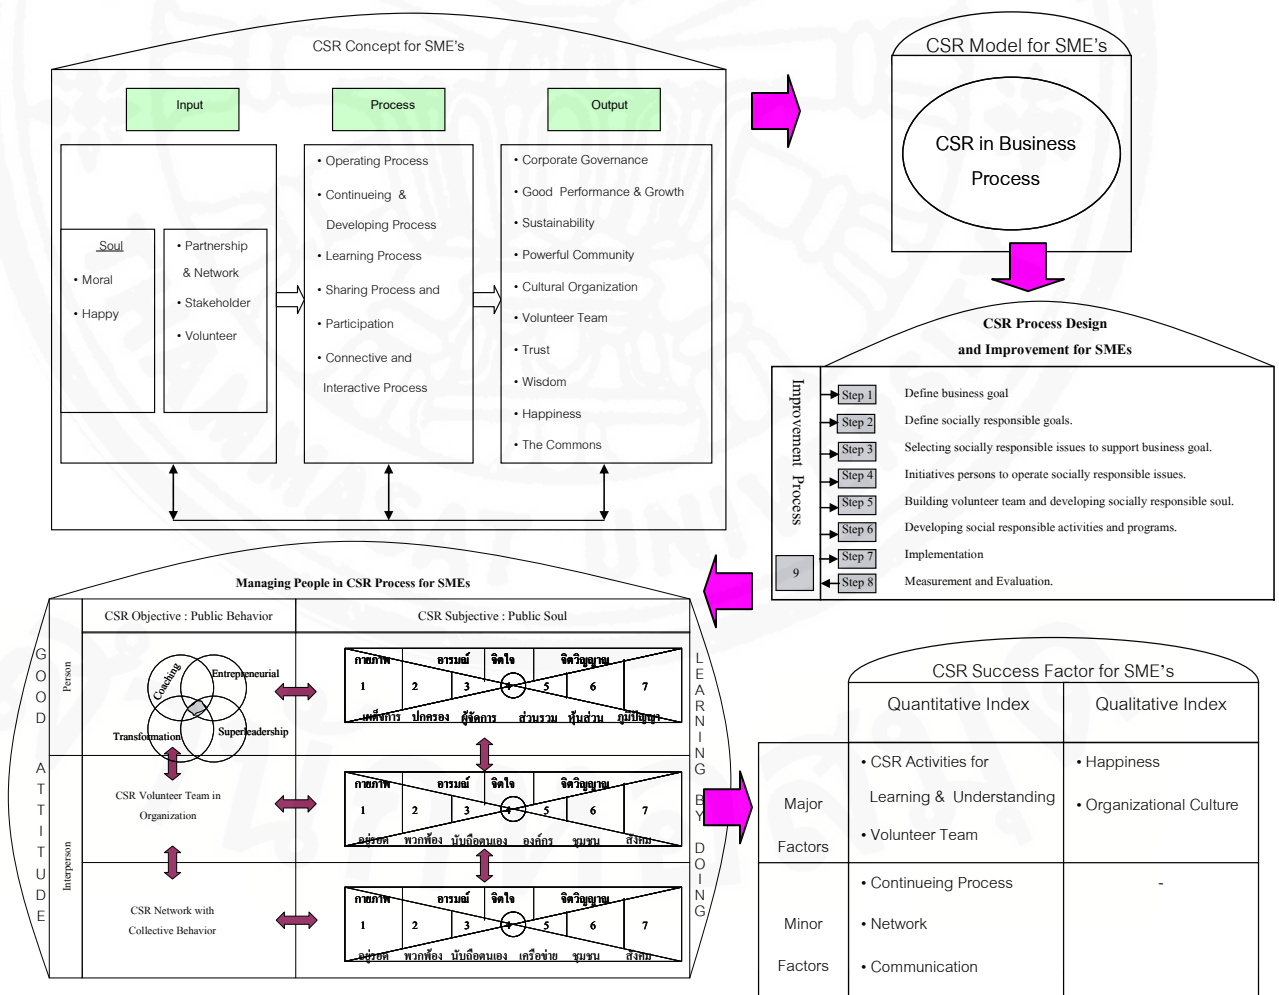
CSR Concept for SME's

Input

Process

Output

Soul
• Moral
• Happy

• Partnership & Network
• Stakeholder
• Volunteer

• Operating Process
• Continueing & Developing Process
• Learning Process
• Sharing Process and
• Participation
• Connective and Interactive Process

• Corporate Governance
• Good Performance & Growth
• Sustainability
• Powerful Community
• Cultural Organization
• Volunteer Team
• Trust
• Wisdom
• Happiness
• The Commons

CSR Model for SME's

CSR in Business Process

CSR Process Design and Improvement for SMEs

Improvement Process

| | |
|---|---|
| Step 1 | Define business goal |
| Step 2 | Define socially responsible goals. |
| Step 3 | Selecting socially responsible issues to support business goal. |
| Step 4 | Initiatives persons to operate socially responsible issues. |
| Step 5 | Building volunteer team and developing socially responsible soul. |
| Step 6 | Developing social responsible activities and programs. |
| Step 7 | Implementation |
| Step 8 | Measurement and Evaluation. |

9

Managing People in CSR Process for SMEs

GOOD ATTITUDE

Person

Interperson

CSR Objective : Public Behavior

CSR Subjective : Public Soul

Coaching
Entrepreneurial
Transformation
Superleadership

CSR Volunteer Team in Organization

CSR Network with Collective Behavior

กายภาพ อารมณ์ จิตใจ จิตวิญญาณ
1 2 3 4 5 6 7
เพื่อการ ปกครอง ผู้จัดการ ส่วนรวม หุ้นส่วน ภูมิปัญญา

กายภาพ อารมณ์ จิตใจ จิตวิญญาณ
1 2 3 4 5 6 7
อยู่รอด พวกพ้อง นับถือตนเอง องค์กร ชุมชน สังคม

กายภาพ อารมณ์ จิตใจ จิตวิญญาณ
1 2 3 4 5 6 7
อยู่รอด พวกพ้อง นับถือตนเอง เครือข่าย ชุมชน สังคม

LEARNING BY DOING

CSR Success Factor for SME's

| | Quantitative Index | Qualitative Index |
|---|---|---|
| Major Factors | • CSR Activities for Learning & Understanding<br>• Volunteer Team | • Happiness<br>• Organizational Culture |
| Minor Factors | • Continueing Process<br>• Network<br>• Communication | - |